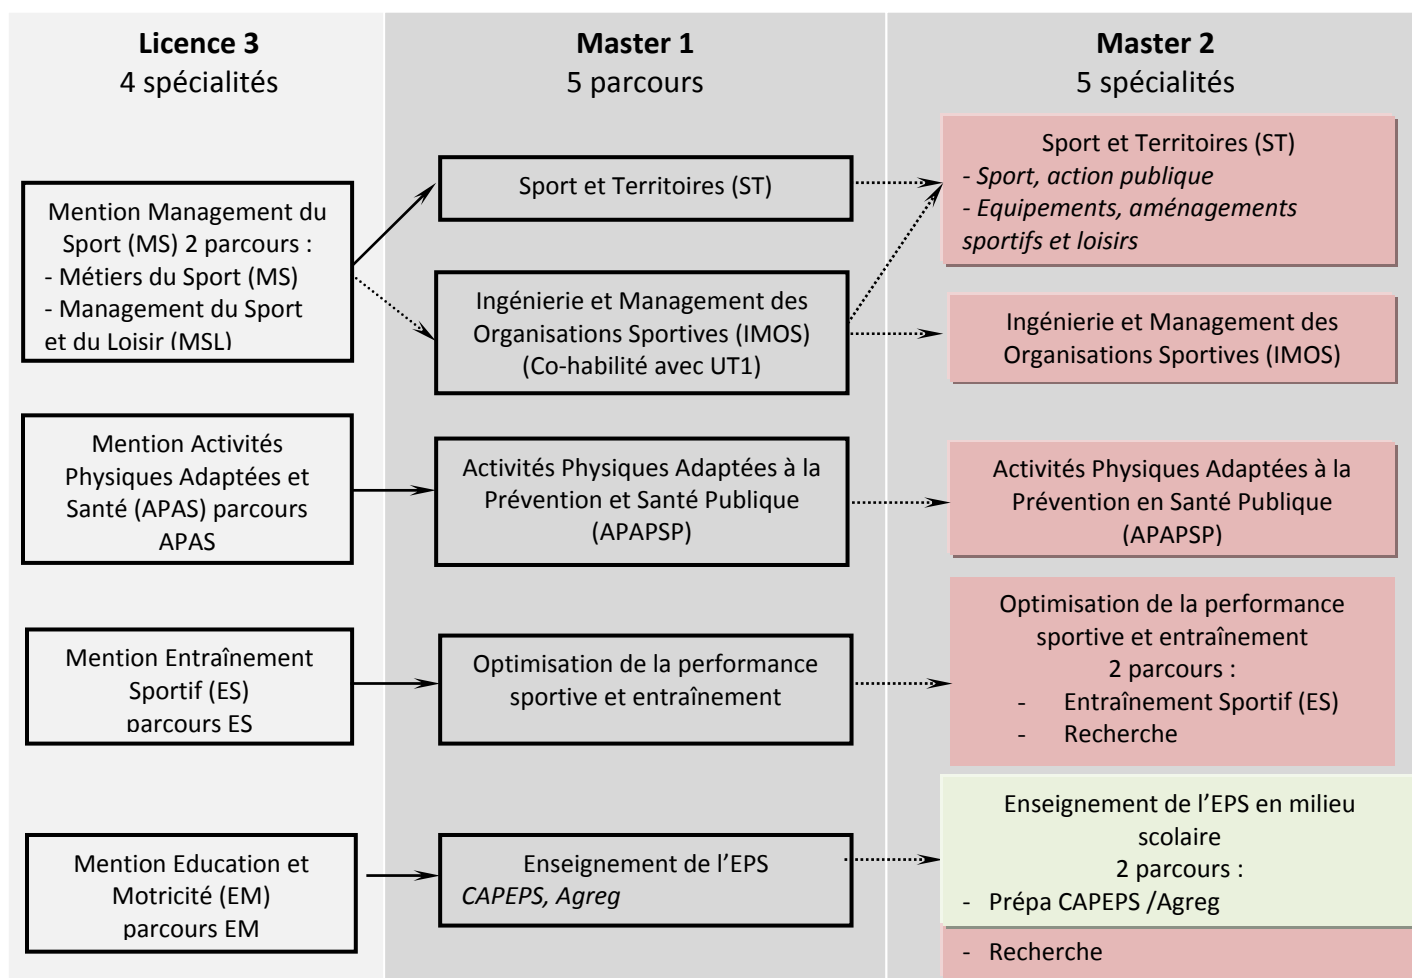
**Licence 3**
4 spécialités

Mention Management du Sport (MS) 2 parcours :
- Métiers du Sport (MS)
- Management du Sport et du Loisir (MSL)

Mention Activités Physiques Adaptées et Santé (APAS) parcours APAS

Mention Entraînement Sportif (ES) parcours ES

Mention Education et Motricité (EM) parcours EM

**Master 1**
5 parcours

Sport et Territoires (ST)

Ingénierie et Management des Organisations Sportives (IMOS) (Co-habilité avec UT1)

Activités Physiques Adaptées à la Prévention et Santé Publique (APAPSP)

Optimisation de la performance sportive et entraînement

Enseignement de l'EPS
*CAPEPS, Agreg*

**Master 2**
5 spécialités

Sport et Territoires (ST)
*- Sport, action publique*
*- Equipements, aménagements sportifs et loisirs*

Ingénierie et Management des Organisations Sportives (IMOS)

Activités Physiques Adaptées à la Prévention en Santé Publique (APAPSP)

Optimisation de la performance sportive et entraînement
2 parcours :
- Entraînement Sportif (ES)
- Recherche

Enseignement de l'EPS en milieu scolaire
2 parcours :
- Prépa CAPEPS /Agreg
- Recherche